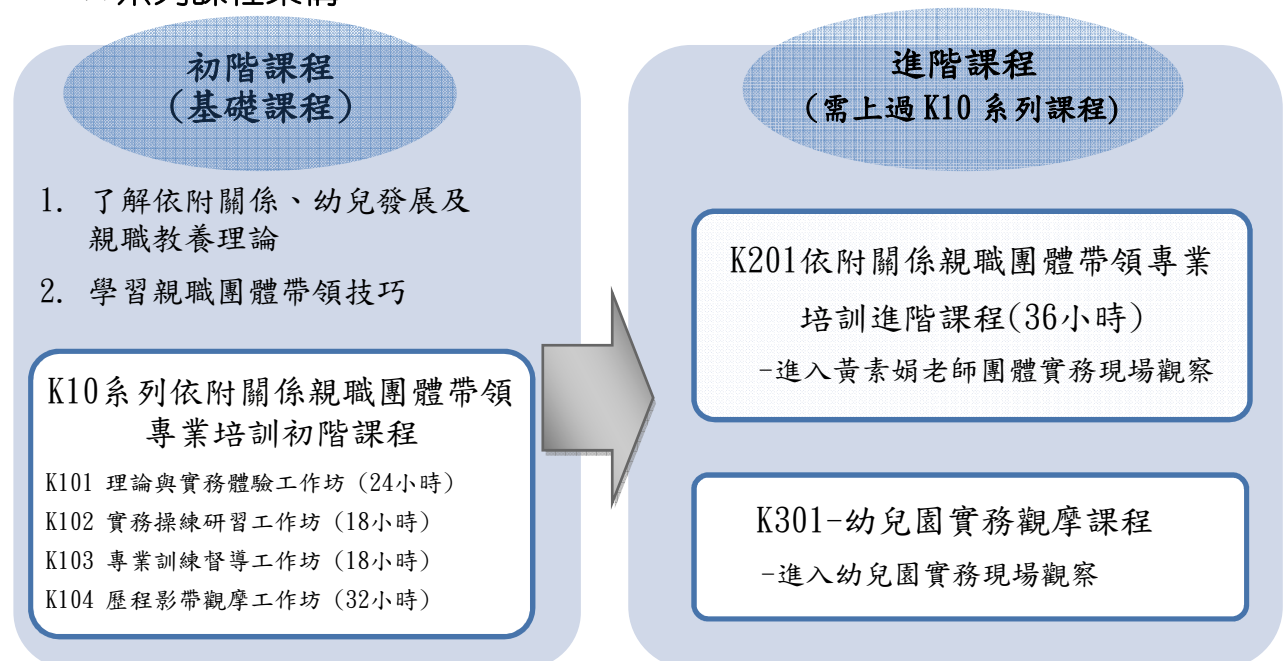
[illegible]系列課程架構

初階課程
(基礎課程)

1. 了解依附關係、幼兒發展及親職教養理論

2. 學習親職團體帶領技巧

K10系列依附關係親職團體帶領專業培訓初階課程

K101 理論與實務體驗工作坊(24小時)
K102 實務操練研習工作坊(18小時)
K103 專業訓練督導工作坊(18小時)
K104 歷程影帶觀摩工作坊(32小時)

進階課程
(需上過K10系列課程)

K201依附關係親職團體帶領專業培訓進階課程(36小時)
-進入黃素娟老師團體實務現場觀察

K301-幼兒園實務觀摩課程
-進入幼兒園實務現場觀察